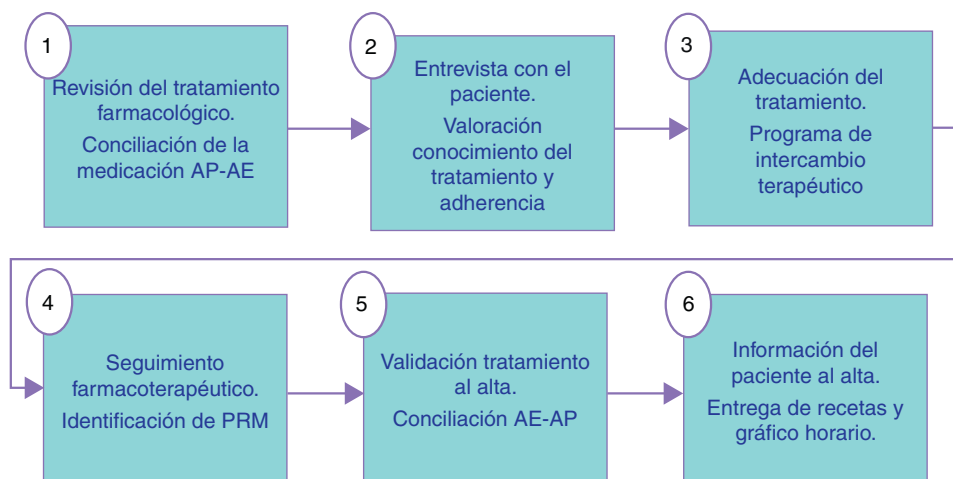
1

Revisión del tratamiento farmacológico.

Conciliación de la medicación AP-AE

2

Entrevista con el paciente.

Valoración conocimiento del tratamiento y adherencia

3

Adecuación del tratamiento.

Programa de intercambio terapéutico

4

Seguimiento farmacoterapéutico.

Identificación de PRM

5

Validación tratamiento al alta.

Conciliación AE-AP

6

Información del paciente al alta.

Entrega de recetas y gráfico horario.